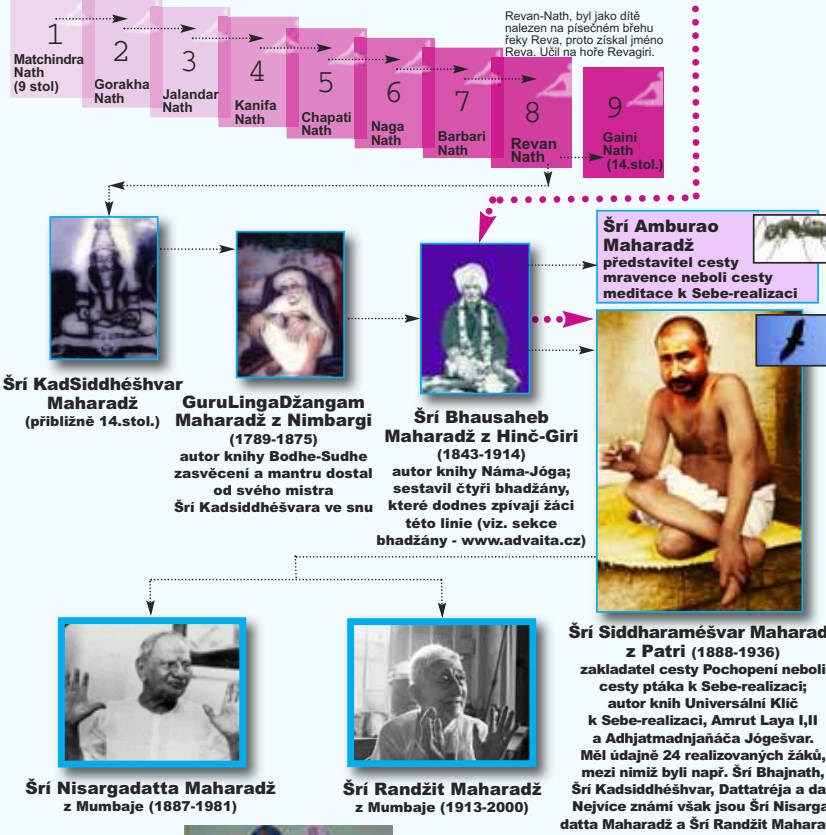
1
Matchindra Nath (9 stol)

2
Gorakha Nath

3
Jalandar Nath

4
Kanifa Nath

5
Chapati Nath

6
Naga Nath

7
Barbari Nath

8
Revan Nath

Revan-Nath, byl jako dítě nalezen na písečném břehu řeky Reva, proto získal jméno Reva. Učil na hoře Revagiri.

9
Gaini Nath (14.stol.)

Šrí Amburao Maharadž
představitel cesty mravence neboli cesty meditace k Sebe-realizaci

Šrí KadSiddhéšhvar Maharadž
(přibližně 14.stol.)

GuruLingaDžangam Maharadž z Nimbargi
(1789-1875)
autor knihy Bodhe-Sudhe
zasvěcení a mantru dostal od svého mistra Šrí Kadsiddhéšvara ve snu

Šrí Bhausaheb Maharadž z Hinč-Giri
(1843-1914)
autor knihy Náma-Jóga; sestavil čtyři bhadžány, které dodnes zpívají žáci této linie (viz. sekce bhadžány - www.advaita.cz)

Šrí Siddharaméšvar Maharad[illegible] z Patri (1888-1936)
zakladatel cesty Pochopení neboli cesty ptáka k Sebe-realizaci; autor knih Universální Klíč k Sebe-realizaci, Amrut Laya I,II a Adhjatmadnjaňáča Jógešvar. Měl údajně 24 realizovaných žáků, mezi nimiž byli např. Šrí Bhajnath, Šrí Kadsiddhéšhvar, Dattatréja a da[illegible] Nejvíce známí však jsou Šrí Nisarga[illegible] datta Maharadž a Šrí Randžit Mahara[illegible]

Šrí Nisargadatta Maharadž
z Mumbaje (1887-1981)

Šrí Randžit Maharadž
z Mumbaje (1913-2000)